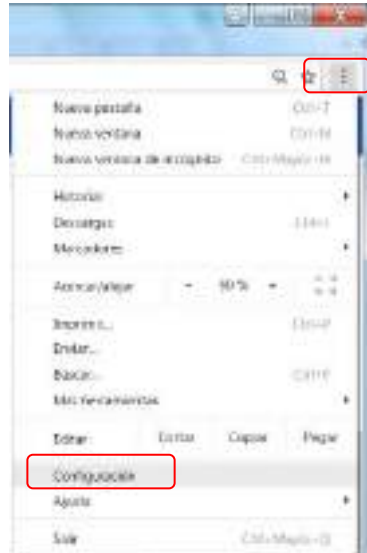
Nueva pestaña Ctrl+T
Nueva ventana Ctrl+N
Nueva ventana de incógnito Ctrl+Mayús+N

Historial
Descargas Ctrl+J
Marcadores

Acercar/alejar - 90 % +

Imprimir... Ctrl+P
Enviar...
Buscar... Ctrl+F
Más herramientas

Editar Cortar Copiar Pegar

Configuración
Ayuda

Salir Ctrl+Mayús+Q